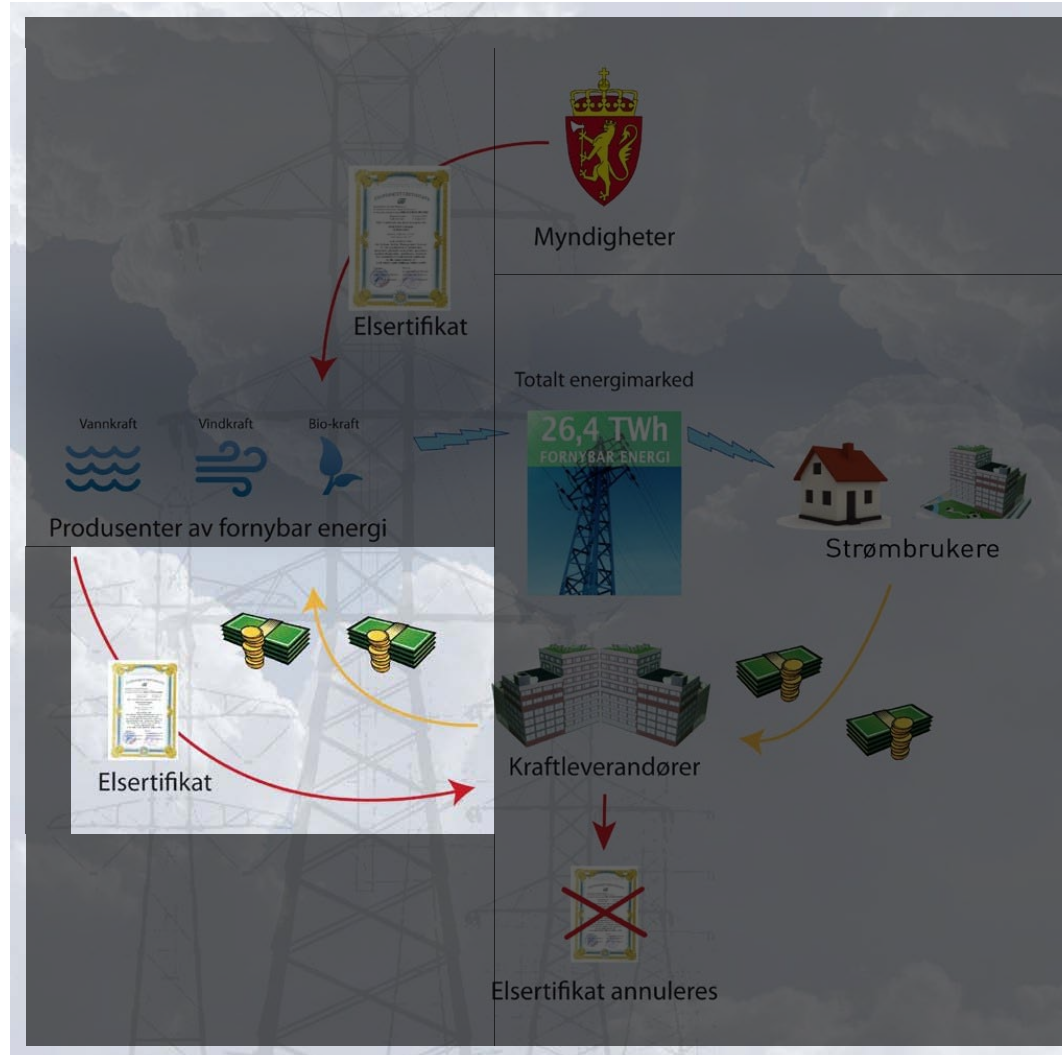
Myndigheter

Elsertifikat

Totalt energimarked

Vannkraft

Vindkraft

Bio-kraft

26,4 TWh
FORNYBAR ENERGI

Produsenter av fornybar energi

Strømbrukere

Elsertifikat

Kraftleverandører

Elsertifikat annuleres